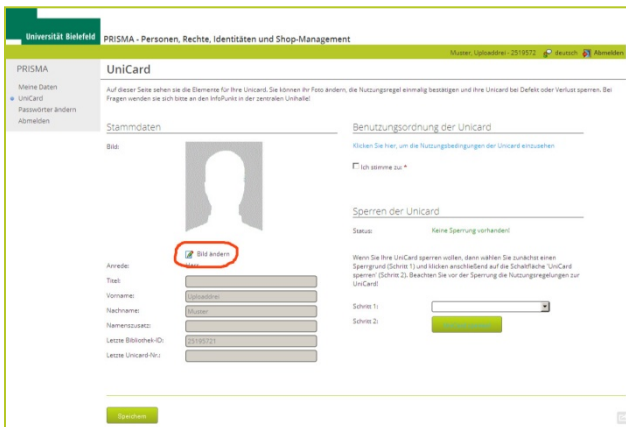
Universität Bielefeld

PRISMA - Personen, Rechte, Identitäten und Shop-Management

Muster, Uploaddrei - 2519572 deutsch Abmelden

PRISMA

Meine Daten
UniCard
Passwörter ändern
Abmelden

UniCard

Auf dieser Seite sehen sie die Elemente für Ihre Unicard. Sie können ihr Foto ändern, die Nutzungsregel einmalig bestätigen und Ihre Unicard bei Defekt oder Verlust sperren. Bei Fragen wenden sie sich bitte an den InfoPunkt in der zentralen Unihalle!

Stammdaten

Bild:

Bild ändern

Anrede:

Titel:

Vorname: Uploaddrei

Nachname: Muster

Namenszusatz:

Letzte Bibliothek-ID: 25195721

Letzte Unicard-Nr.:

Benutzungsordnung der Unicard

Klicken Sie hier, um die Nutzungsbedingungen der Unicard einzusehen

Ich stimme zu: *

Sperren der Unicard

Status: Keine Sperrung vorhanden!

Wenn Sie Ihre UniCard sperren wollen, dann wählen Sie zunächst einen Sperrgrund (Schritt 1) und klicken anschließend auf die Schaltfläche 'UniCard sperren' (Schritt 2). Beachten Sie vor der Sperrung die Nutzungsregelungen zur UniCard!

Schritt 1:

Schritt 2: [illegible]

Speichern